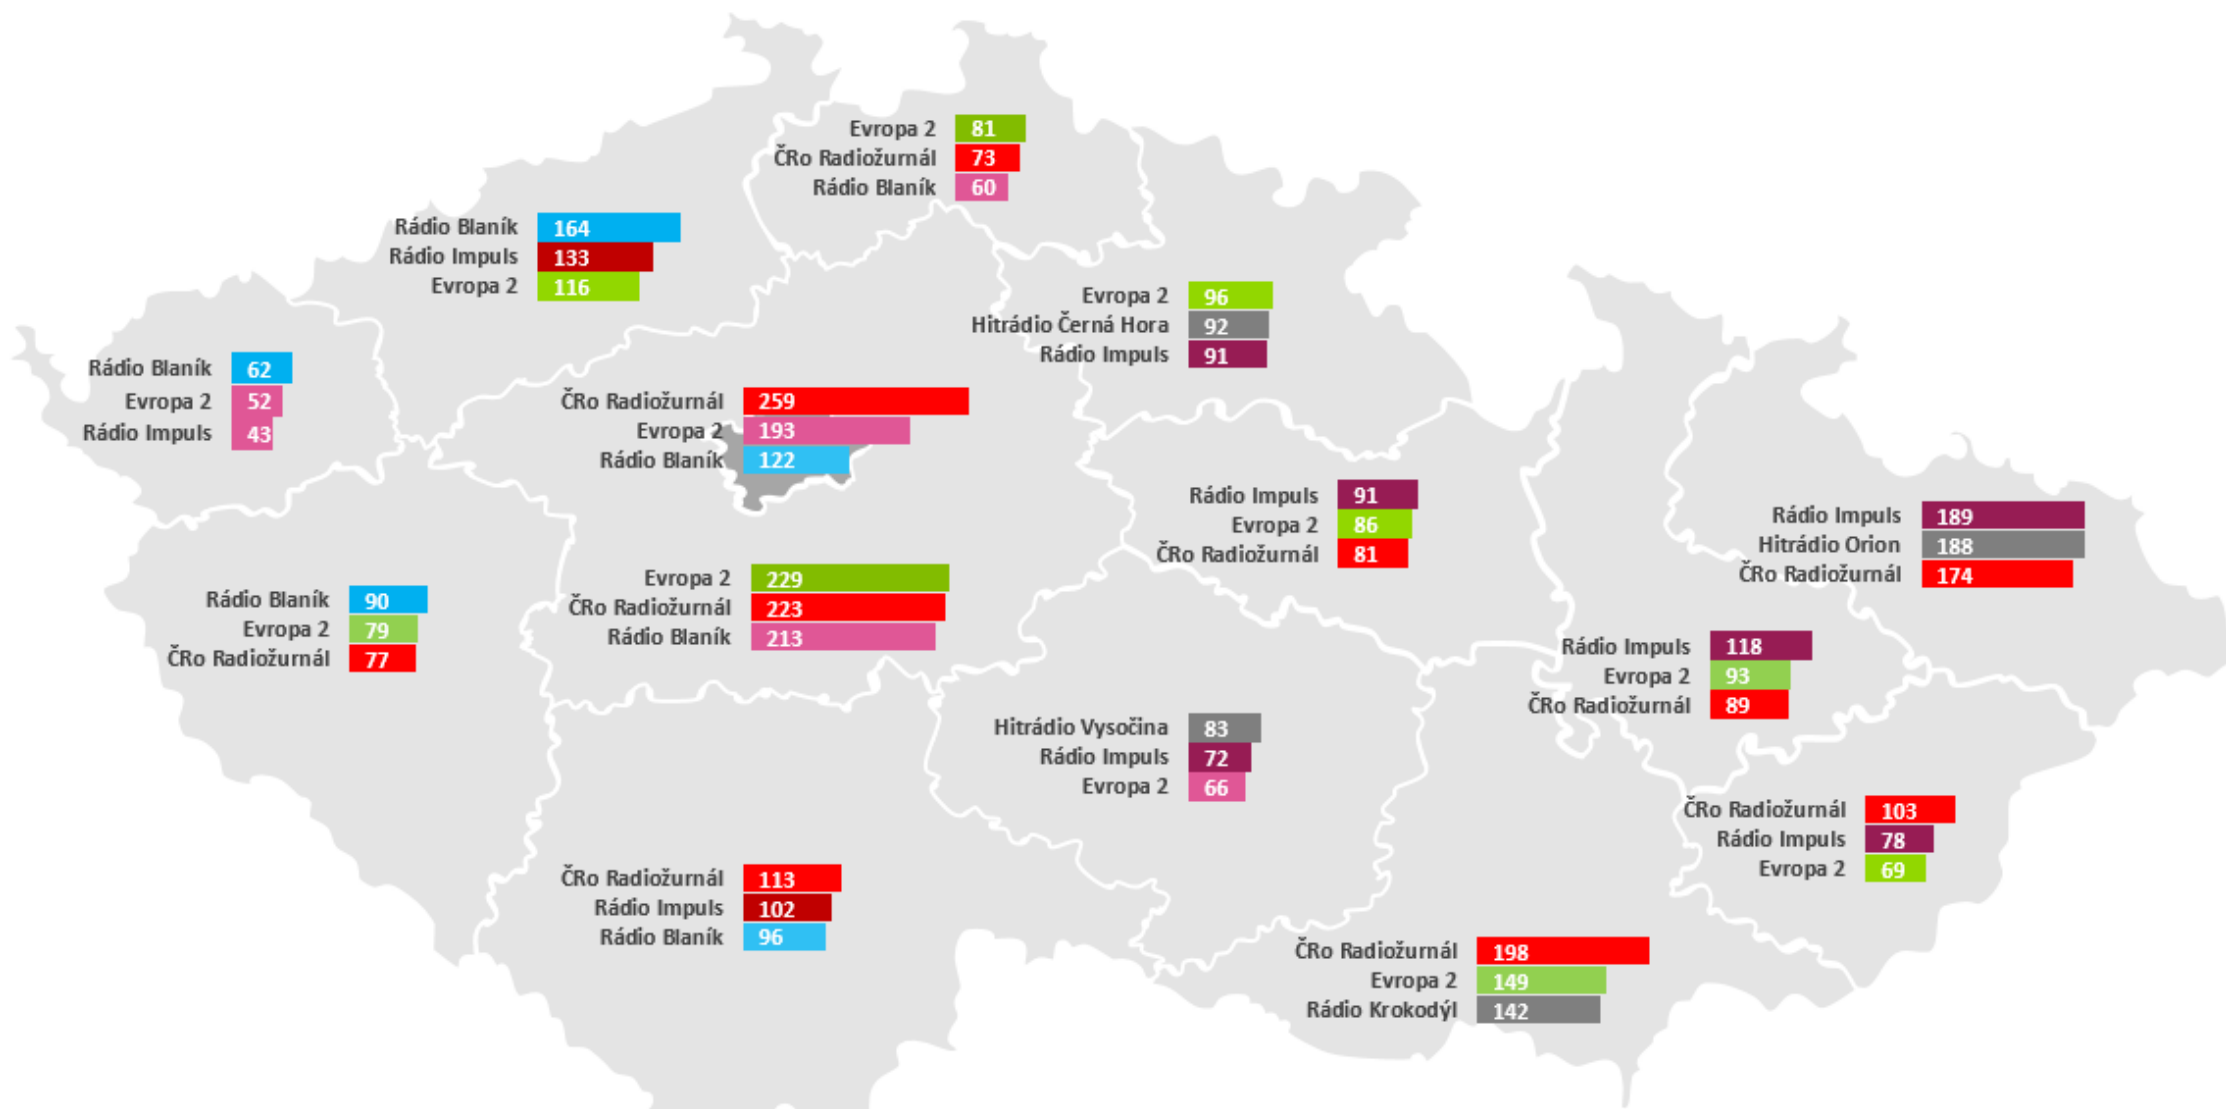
Evropa 2 81
ČRo Radiožurnál 73
Rádio Blaník 60

Rádio Blaník 164
Rádio Impuls 133
Evropa 2 116

Evropa 2 96
Hitrádio Černá Hora 92
Rádio Impuls 91

Rádio Blaník 62
Evropa 2 52
Rádio Impuls 43

ČRo Radiožurnál 259
Evropa 2 193
Rádio Blaník 122

Rádio Impuls 91
Evropa 2 86
ČRo Radiožurnál 81

Rádio Impuls 189
Hitrádio Orion 188
ČRo Radiožurnál 174

Evropa 2 229
ČRo Radiožurnál 223
Rádio Blaník 213

Rádio Blaník 90
Evropa 2 79
ČRo Radiožurnál 77

Rádio Impuls 118
Evropa 2 93
ČRo Radiožurnál 89

Hitrádio Vysočina 83
Rádio Impuls 72
Evropa 2 66

ČRo Radiožurnál 103
Rádio Impuls 78
Evropa 2 69

ČRo Radiožurnál 113
Rádio Impuls 102
Rádio Blaník 96

ČRo Radiožurnál 198
Evropa 2 149
Rádio Krokodýl 142